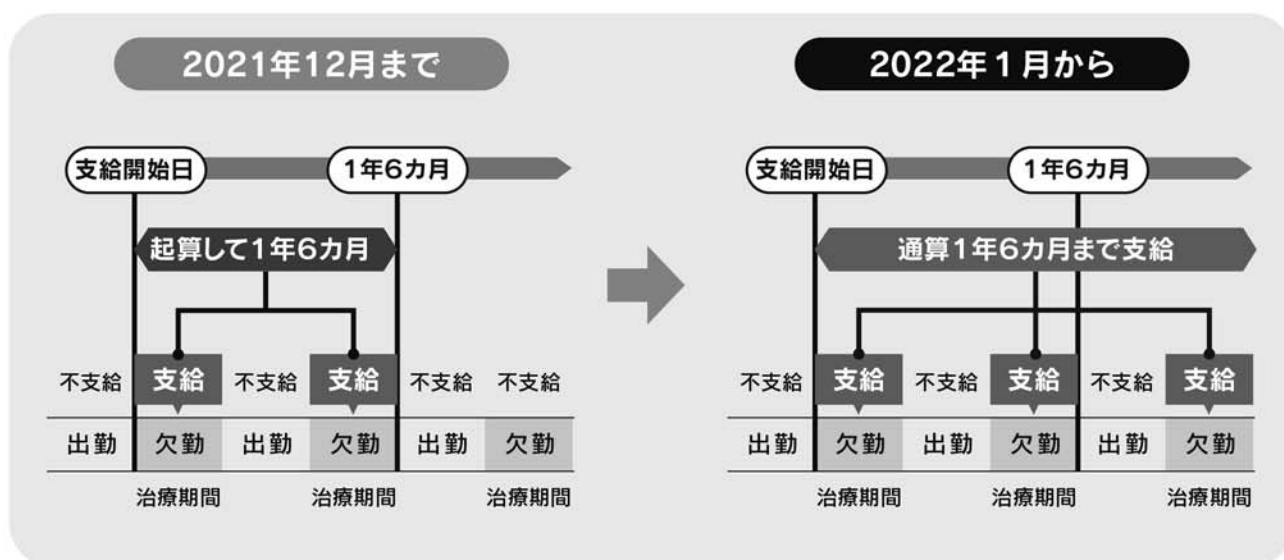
2021年12月まで

支給開始日

1年6カ月

起算して1年6カ月

| 不支給 | 支給 | 不支給 | 支給 | 不支給 | 不支給 |
|---|---|---|---|---|---|
| 出勤 | 欠勤 | 出勤 | 欠勤 | 出勤 | 欠勤 |

治療期間 治療期間 治療期間

2022年1月から

支給開始日

1年6カ月

通算1年6カ月まで支給

| 不支給 | 支給 | 不支給 | 支給 | 不支給 | 支給 |
|---|---|---|---|---|---|
| 出勤 | 欠勤 | 出勤 | 欠勤 | 出勤 | 欠勤 |

治療期間 治療期間 治療期間